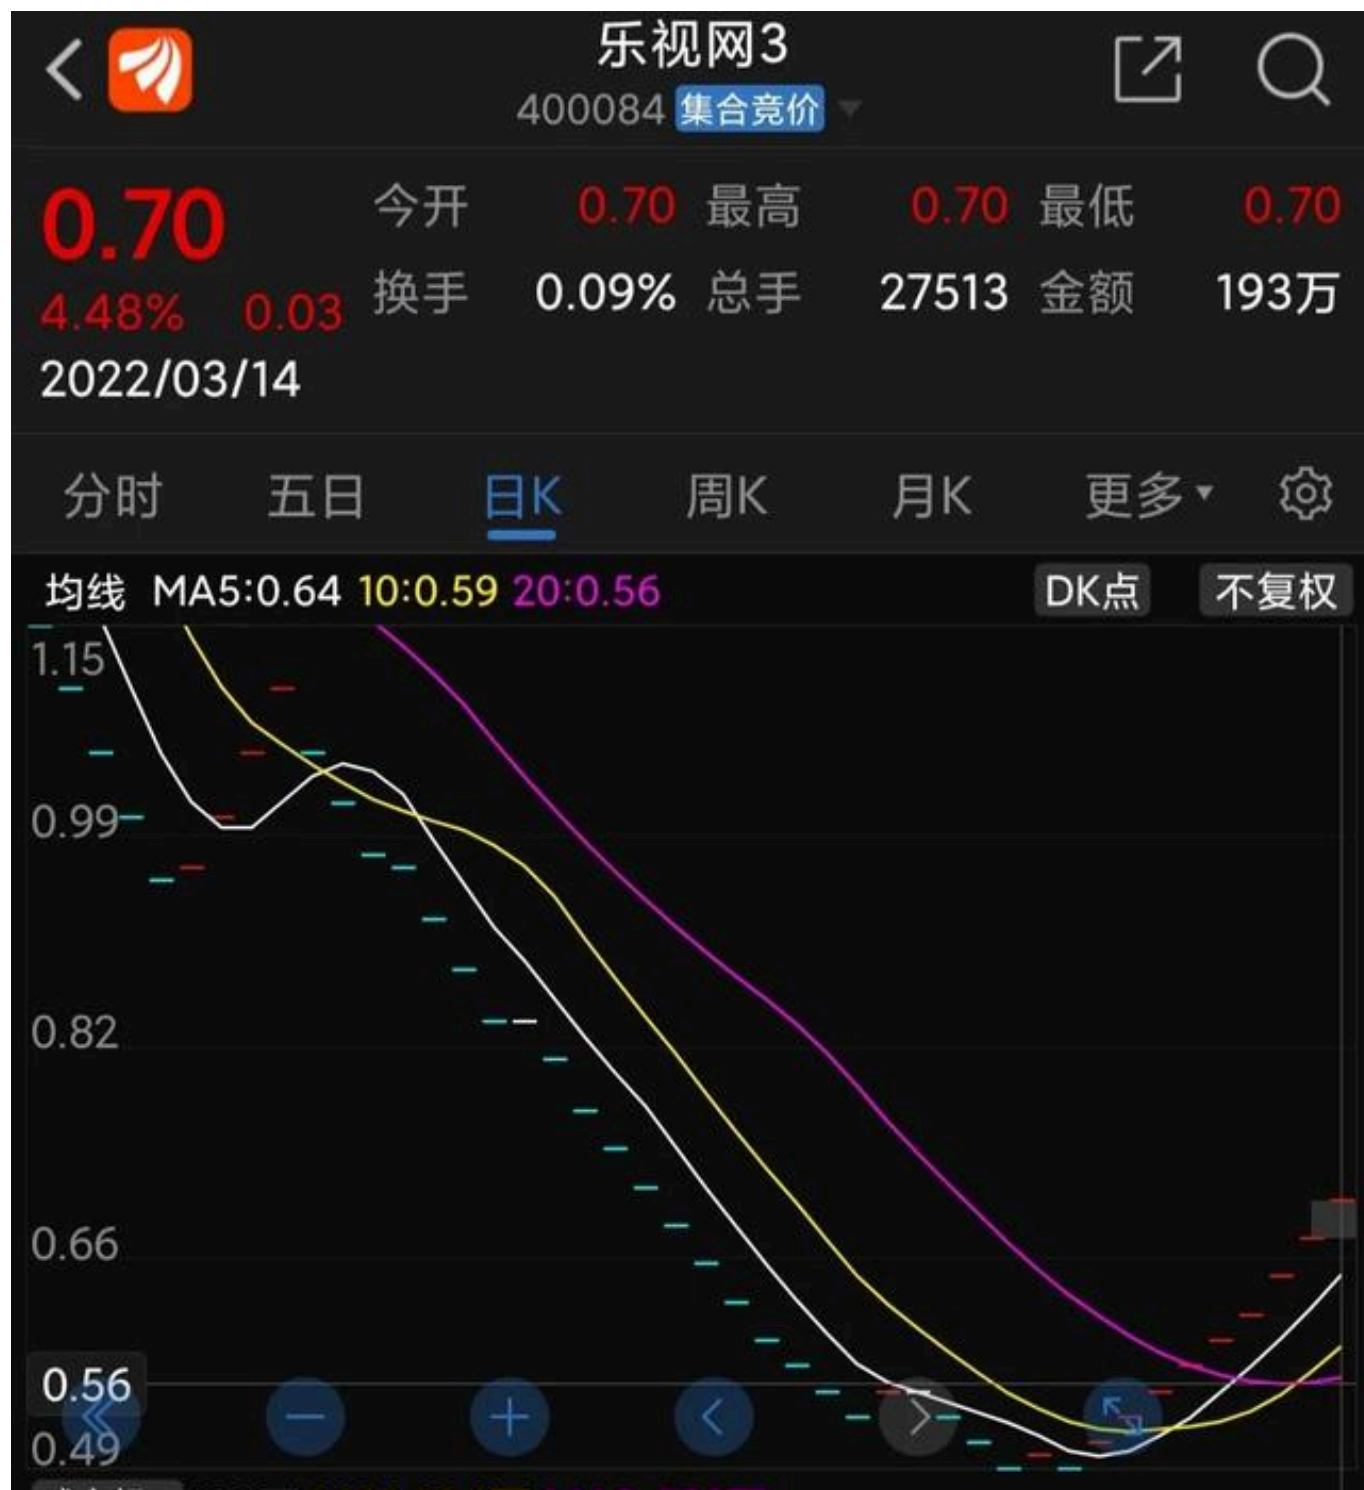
乐视网3
400084 集合竞价

0.70
4.48% 0.03
2022/03/14

今开 0.70 最高 0.70 最低 0.70
换手 0.09% 总手 27513 金额 193万

分时 五日 日K 周K 月K 更多

均线 MA5:0.64 10:0.59 20:0.56 DK点 不复权

1.15
0.99
0.82
0.66
0.56
0.49